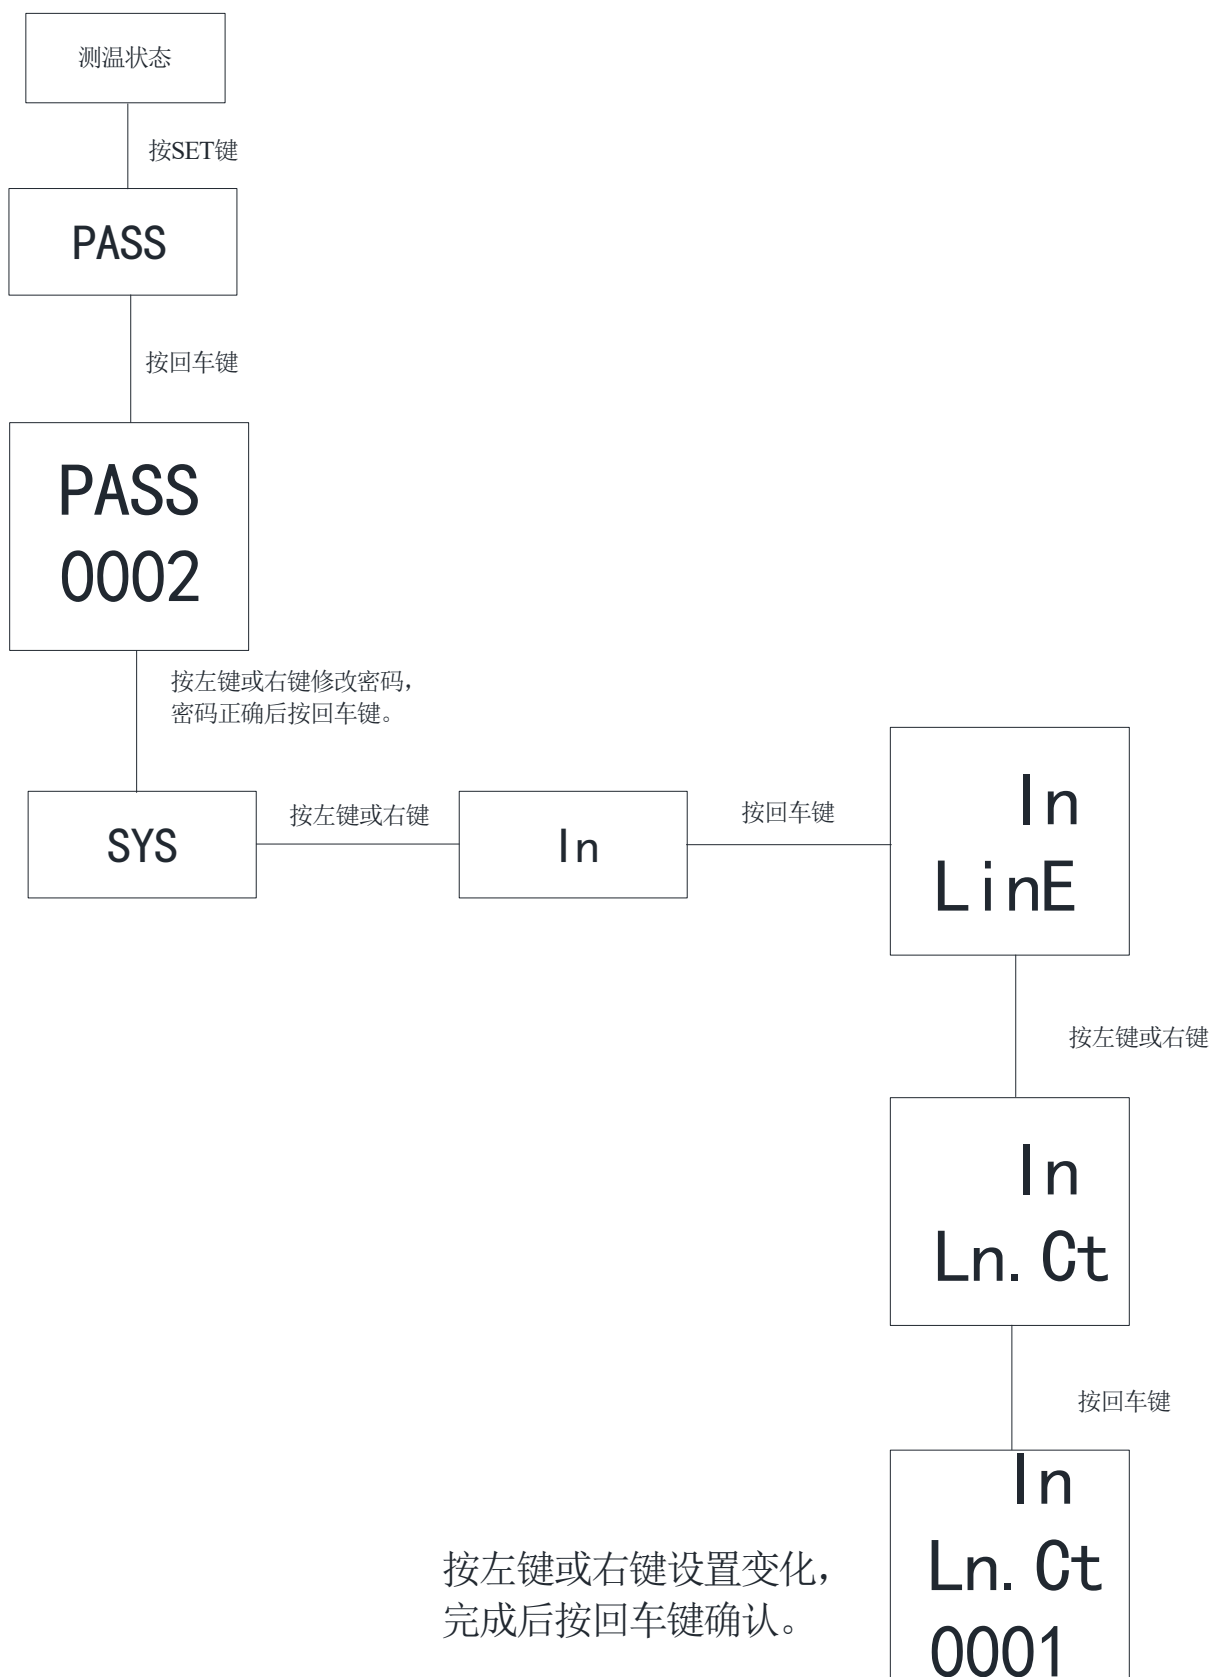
测温状态

按SET键

PASS

按回车键

PASS
0002

按左键或右键修改密码，
密码正确后按回车键。

SYS

按左键或右键

In

按回车键

In
LinE

按左键或右键

In
Ln.Ct

按回车键

In
Ln.Ct
0001

按左键或右键设置变化，
完成后按回车键确认。